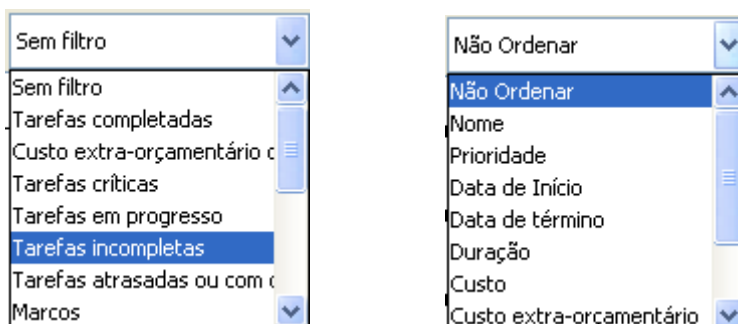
Sem filtro

Sem filtro
Tarefas completadas
Custo extra-orçamentário
Tarefas críticas
Tarefas em progresso
Tarefas incompletas
Tarefas atrasadas ou com
Marcos

Não Ordenar

Não Ordenar
Nome
Prioridade
Data de Início
Data de término
Duração
Custo
Custo extra-orçamentário